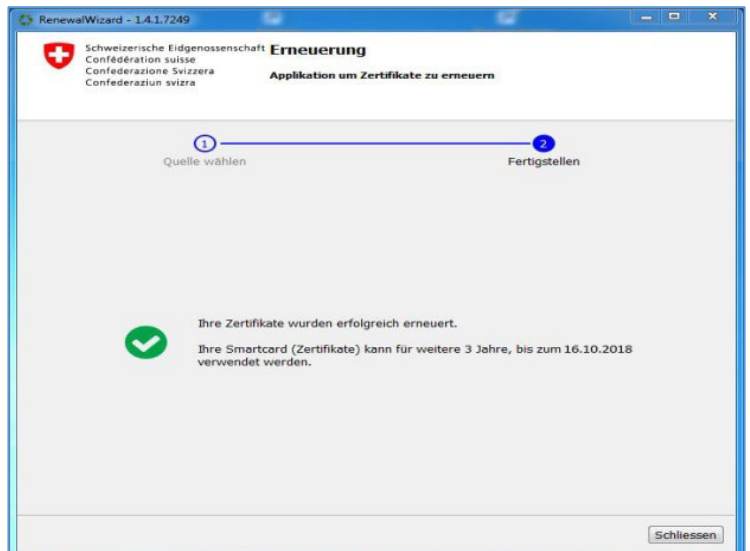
RenewalWizard - 1.4.1.7249

Schweizerische Eidgenossenschaft
Confédération suisse
Confederazione Svizzera
Confederaziun svizra

Erneuerung

Applikation um Zertifikate zu erneuern

1
Quelle wählen

2
Fertigstellen

Ihre Zertifikate wurden erfolgreich erneuert.

Ihre Smartcard (Zertifikate) kann für weitere 3 Jahre, bis zum 16.10.2018 verwendet werden.

Schliessen